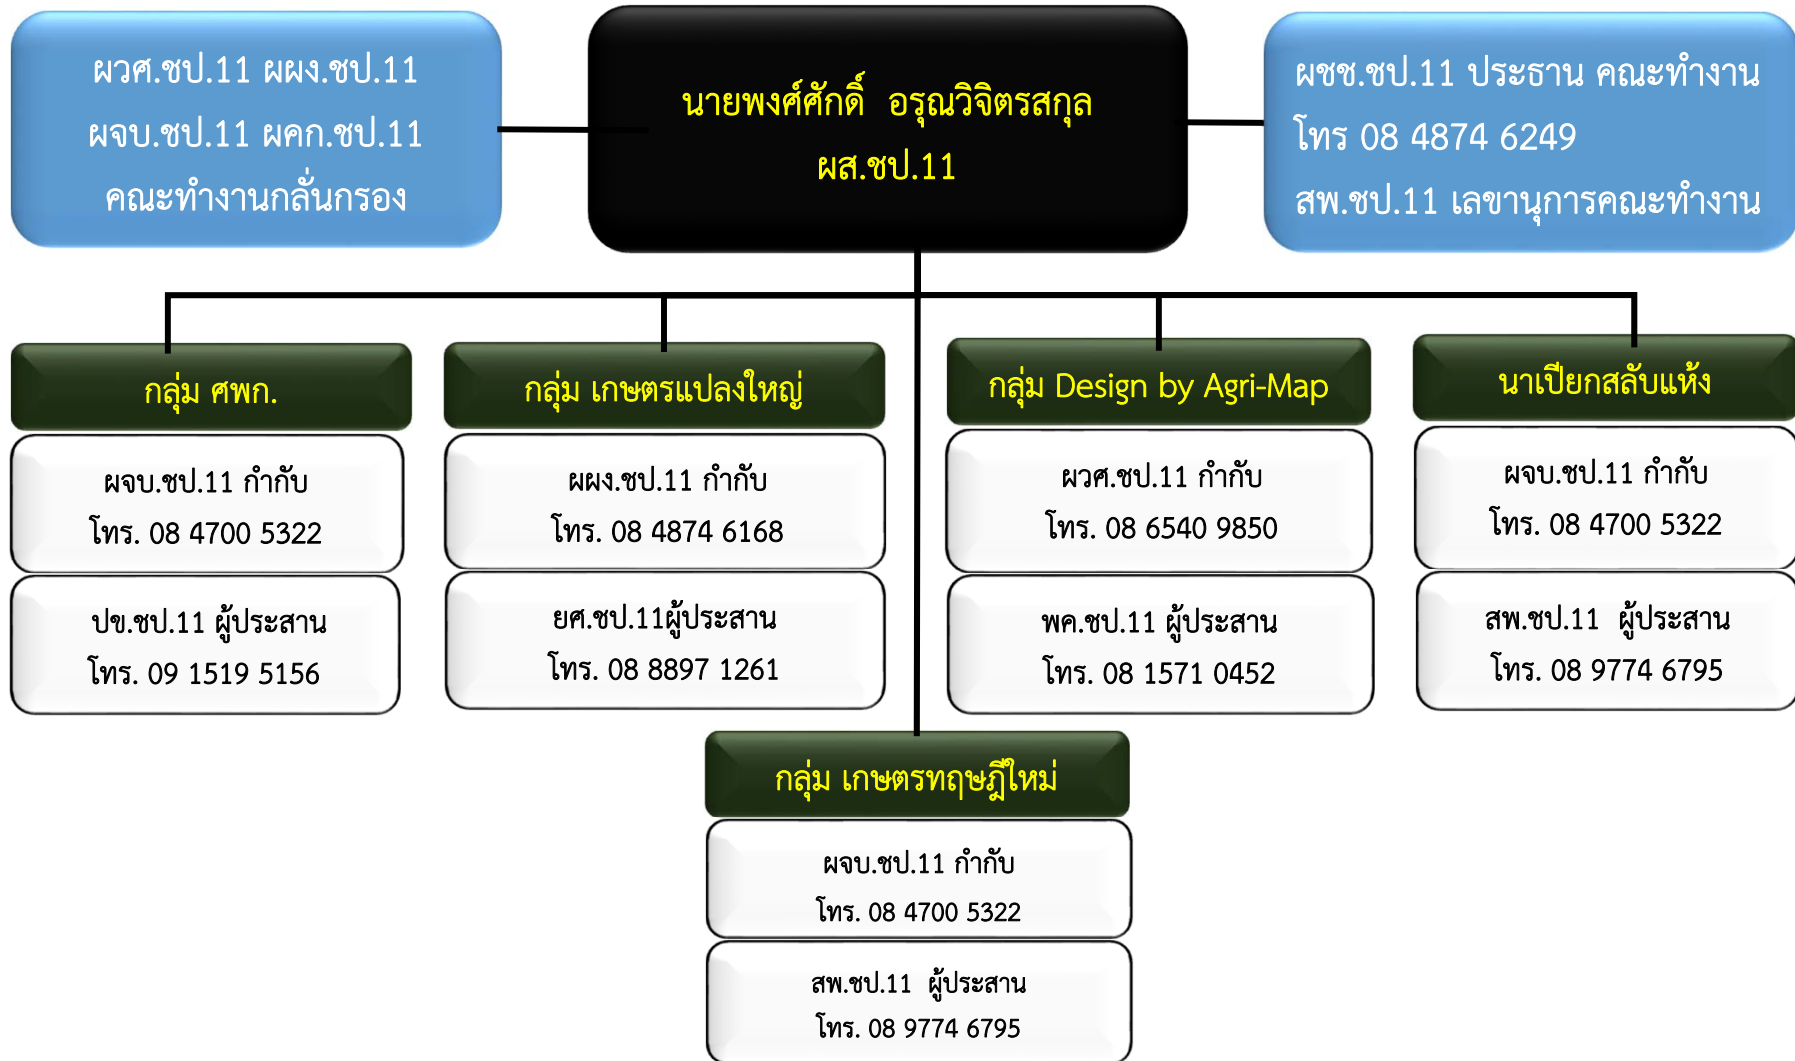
ผวศ.ชป.11 ผผง.ชป.11
ผจบ.ชป.11 ผคก.ชป.11
คณะทำงานกลั่นกรอง

นายพงศ์ศักดิ์ อรุณวิจิตรสกุล
ผส.ชป.11

ผชช.ชป.11 ประธาน คณะทำงาน
โทร 08 4874 6249
สพ.ชป.11 เลขานุการคณะทำงาน

กลุ่ม ศพก.

ผจบ.ชป.11 กำกับ
โทร. 08 4700 5322

ปข.ชป.11 ผู้ประสาน
โทร. 09 1519 5156

กลุ่ม เกษตรแปลงใหญ่

ผผง.ชป.11 กำกับ
โทร. 08 4874 6168

ยศ.ชป.11ผู้ประสาน
โทร. 08 8897 1261

กลุ่ม Design by Agri-Map

ผวศ.ชป.11 กำกับ
โทร. 08 6540 9850

พค.ชป.11 ผู้ประสาน
โทร. 08 1571 0452

นาเปียกสลับแห้ง

ผจบ.ชป.11 กำกับ
โทร. 08 4700 5322

สพ.ชป.11 ผู้ประสาน
โทร. 08 9774 6795

กลุ่ม เกษตรทฤษฎีใหม่

ผจบ.ชป.11 กำกับ
โทร. 08 4700 5322

สพ.ชป.11 ผู้ประสาน
โทร. 08 9774 6795